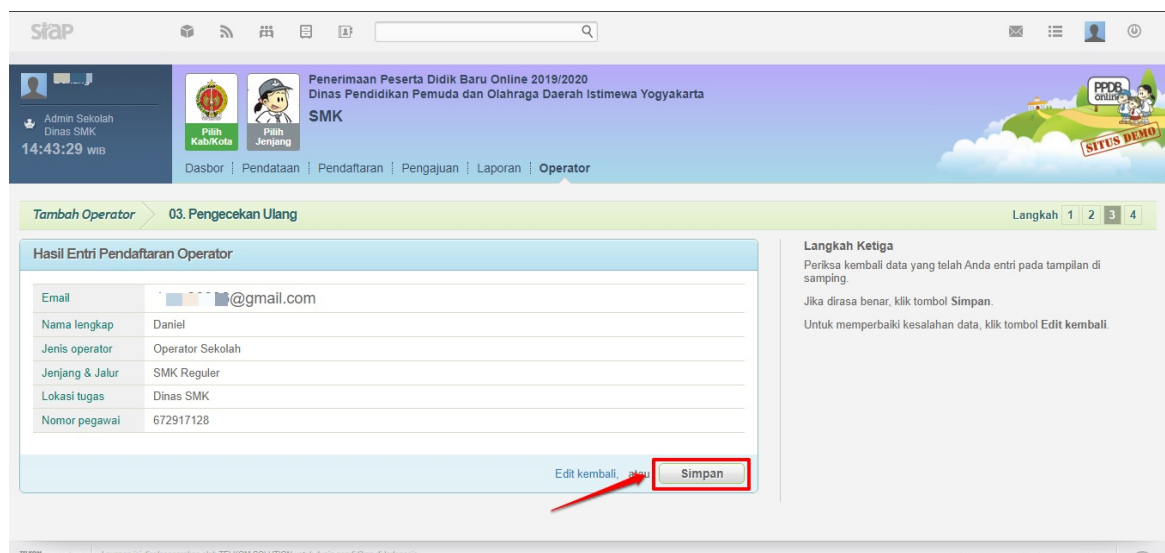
siap

Admin Sekolah
Dinas SMK
14:43:29 WIB

Pilih Kab/Kota
Pilih Jenjang

Penerimaan Peserta Didik Baru Online 2019/2020
Dinas Pendidikan Pemuda dan Olahraga Daerah Istimewa Yogyakarta
SMK

PPDB online
SITUS DEMO

Dasbor | Pendataan | Pendaftaran | Pengajuan | Laporan | Operator

Tambah Operator
03. Pengecekan Ulang
Langkah 1 2 3 4

Hasil Entri Pendaftaran Operator

| Email | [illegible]@gmail.com |
|---|---|
| Nama lengkap | Daniel |
| Jenis operator | Operator Sekolah |
| Jenjang & Jalur | SMK Reguler |
| Lokasi tugas | Dinas SMK |
| Nomor pegawai | 672917128 |

Edit kembali, atau Simpan

Langkah Ketiga
Periksa kembali data yang telah Anda entri pada tampilan di samping.
Jika dirasa benar, klik tombol Simpan.
Untuk memperbaiki kesalahan data, klik tombol Edit kembali.

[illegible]